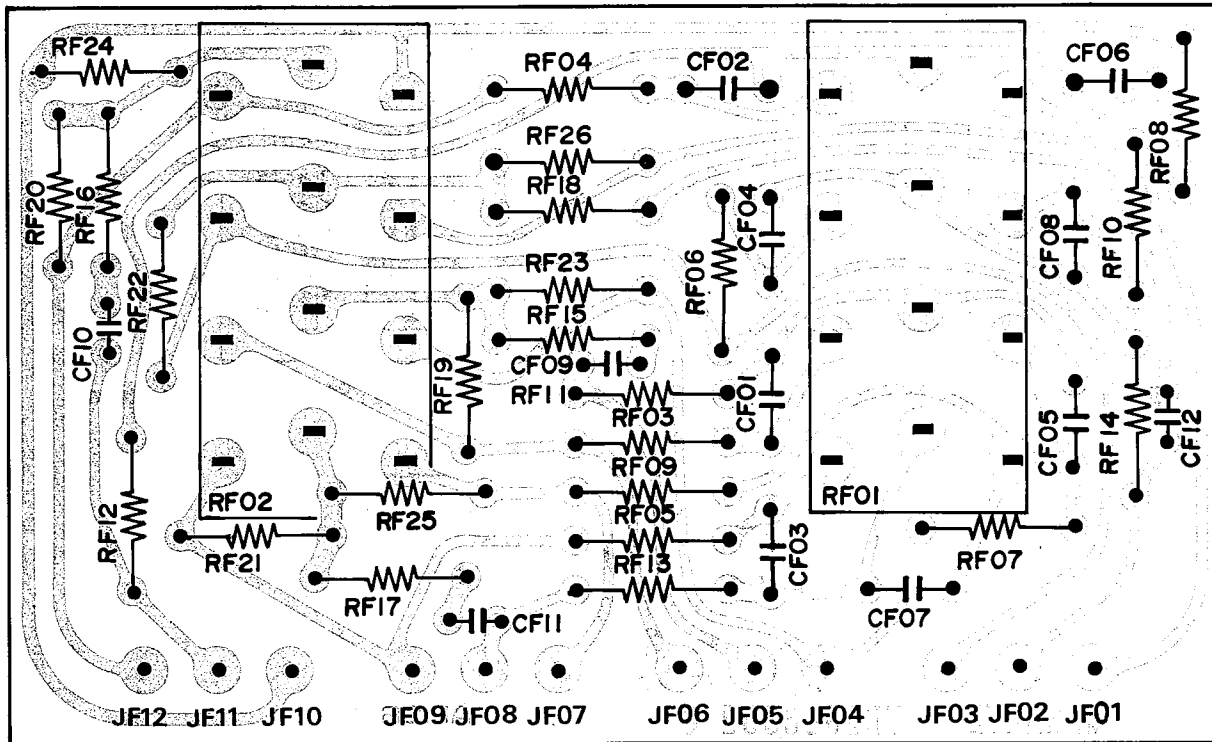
RF24
RF04
CF02
CF06
RF26
RF18
RF08
RF20
RF16
CF04
CF08
RF10
RF06
RF22
RF23
RF15
CF10
CF09
RF19
RF11
CF01
RF03
CF05
RF14
CF12
RF09
RF02
RF25
RF05
RF01
RF12
RF21
CF03
RF13
RF07
RF17
CF07
CF11
JF12 JF11 JF10
JF09 JF08 JF07
JF06 JF05 JF04
JF03 JF02 JF01